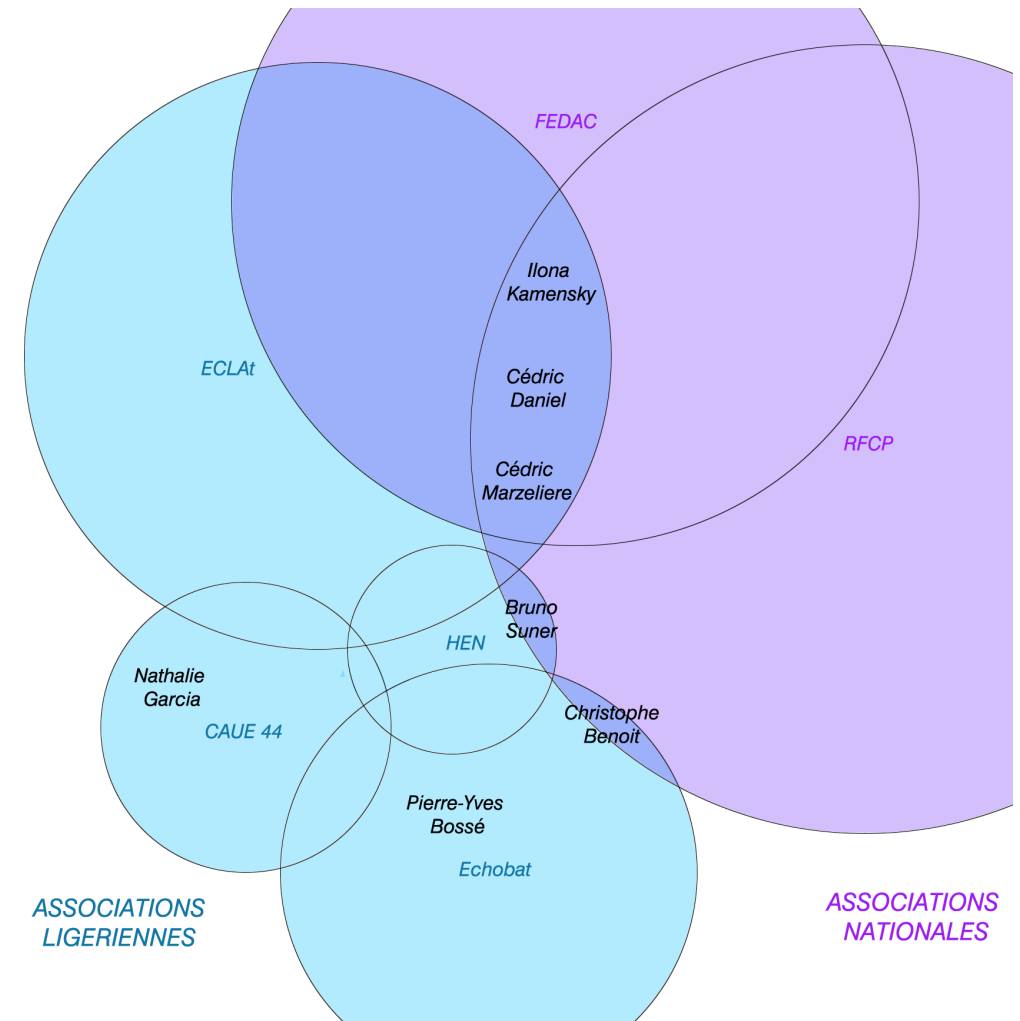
FEDAC

Ilona Kamensky

ECLAt

Cédric Daniel

RFCP

Cédric Marzeliere

Bruno Suner

HEN

Nathalie Garcia

CAUE 44

Christophe Benoit

Pierre-Yves Bossé

Echobat

ASSOCIATIONS LIGERIENNES

ASSOCIATIONS NATIONALES